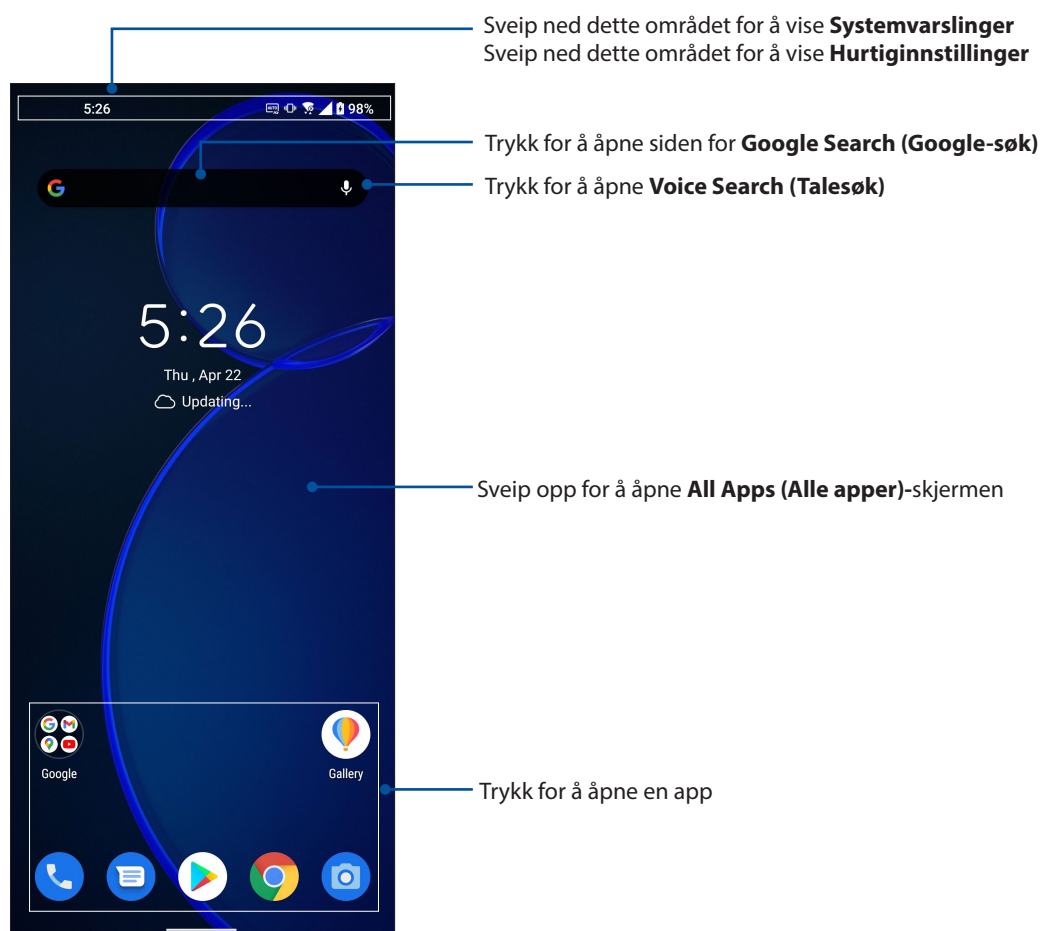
Sveip ned dette området for å vise **Systemvarslinger**
Sveip ned dette området for å vise **Hurtiginnstillinger**

5:26 98%

Trykk for å åpne siden for **Google Search (Google-søk)**

Trykk for å åpne **Voice Search (Talesøk)**

5:26
Thu , Apr 22
Updating...

Sveip opp for å åpne **All Apps (Alle apper)**-skjermen

Google

Gallery

Trykk for å åpne en app